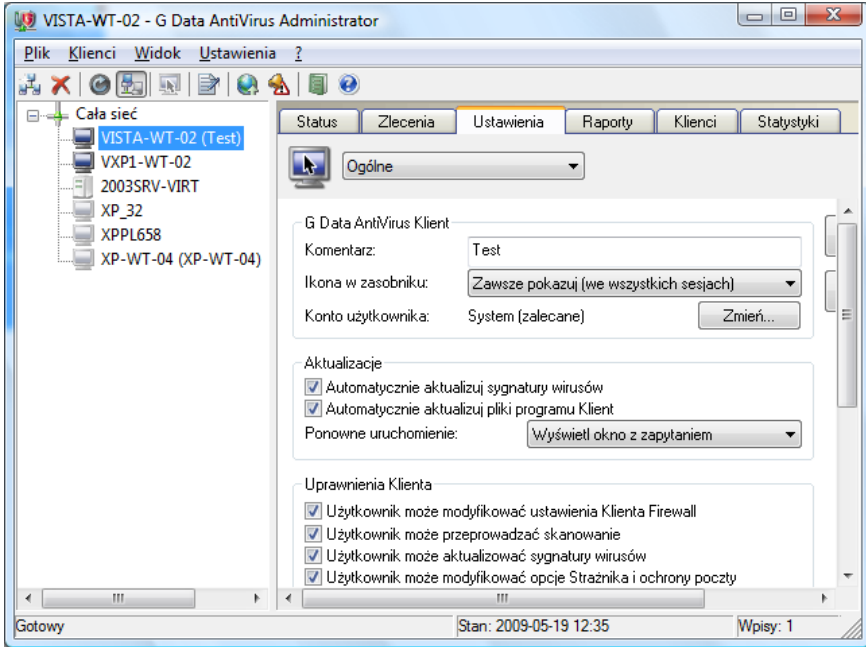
VISTA-WT-02 - G Data AntiVirus Administrator

Plik Klienci Widok Ustawienia ?

Cała sieć
VISTA-WT-02 (Test)
VXP1-WT-02
2003SRV-VIRT
XP_32
XPPL658
XP-WT-04 (XP-WT-04)

Status | Zlecenia | Ustawienia | Raporty | Klienci | Statystyki

Ogólne

G Data AntiVirus Klient
Komentarz: Test
Ikona w zasobniku: Zawsze pokazuj (we wszystkich sesjach)
Konto użytkownika: System (zalecane) Zmień...

Aktualizacje
Automatycznie aktualizuj sygnatury wirusów
Automatycznie aktualizuj pliki programu Klient
Ponowne uruchomienie: Wyświetl okno z zapytaniem

Uprawnienia Klienta
Użytkownik może modyfikować ustawienia Klienta Firewall
Użytkownik może przeprowadzać skanowanie
Użytkownik może aktualizować sygnatury wirusów
Użytkownik może modyfikować opcje Strażnika i ochrony poczty

Gotowy | Stan: 2009-05-19 12:35 | Wpisy: 1